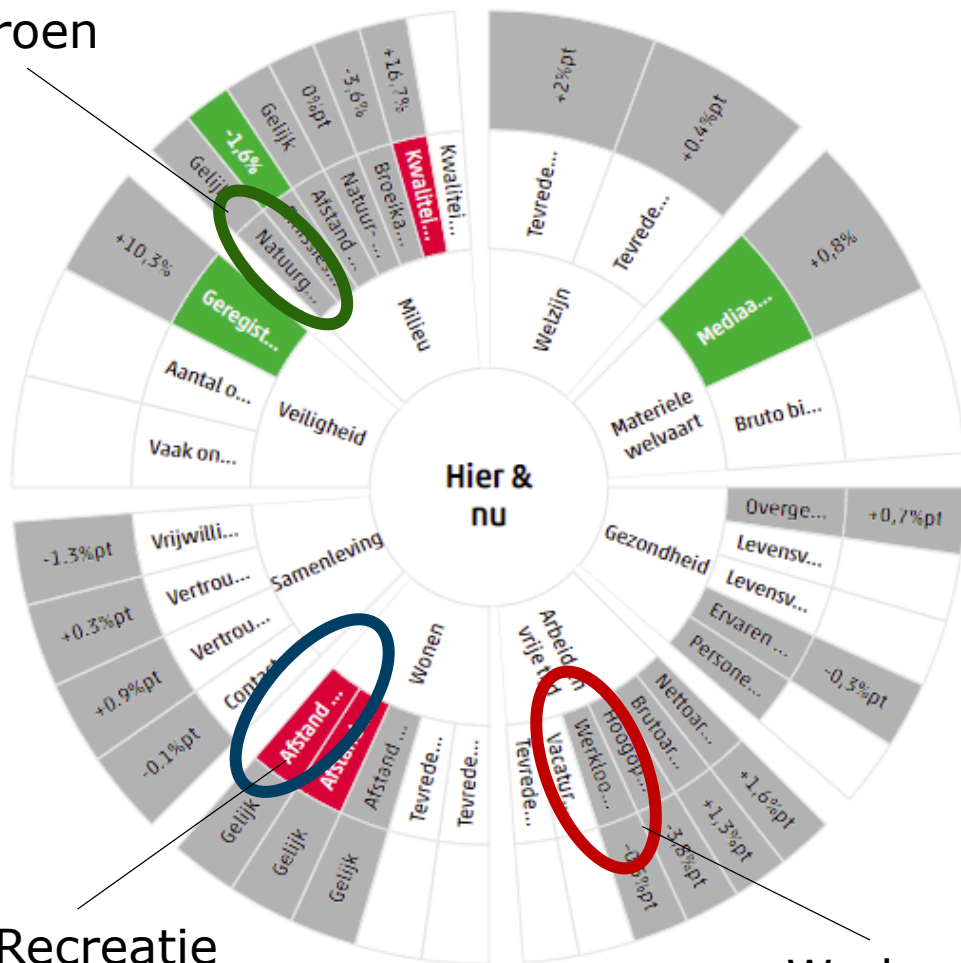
roen

Hier & nu

Milieu
Kwalitei...
Broeika...
Natuur ...
Afstand ...
Emissies...
Natuurg...
Gelijk
-1,6%
Gelijk
0%pt
-3,6%
+16,7%

Welzijn
Tevrede...
Tevrede...
+2%pt
+0,4%pt

Materiele welvaart
Mediaa...
Bruto bi...
+0,8%

Veiligheid
Geregist...
Aantal o...
Vaak on...
+10,3%

Gezondheid
Overge...
+0,7%pt
Levensv...
Levensv...
Ervaren ...
Persone...
-0,3%pt

Samenleving
Vrijwilli...
Vertrou...
Vertrou...
Contact...
-1.3%pt
+0.3%pt
+0.9%pt
-0.1%pt

Wonen
Afstand ...
Afstand ...
Afstand ...
Tevrede...
Tevrede...
Gelijk
Gelijk
Gelijk

Arbeid en vrije tijd
Tevrede...
Vacatur...
Werkloo...
Hoogop...
Brutoar...
Nettoar...
-0,3%pt
-3,8%pt
+1,3%pt
+1,6%pt

Recreatie

W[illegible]